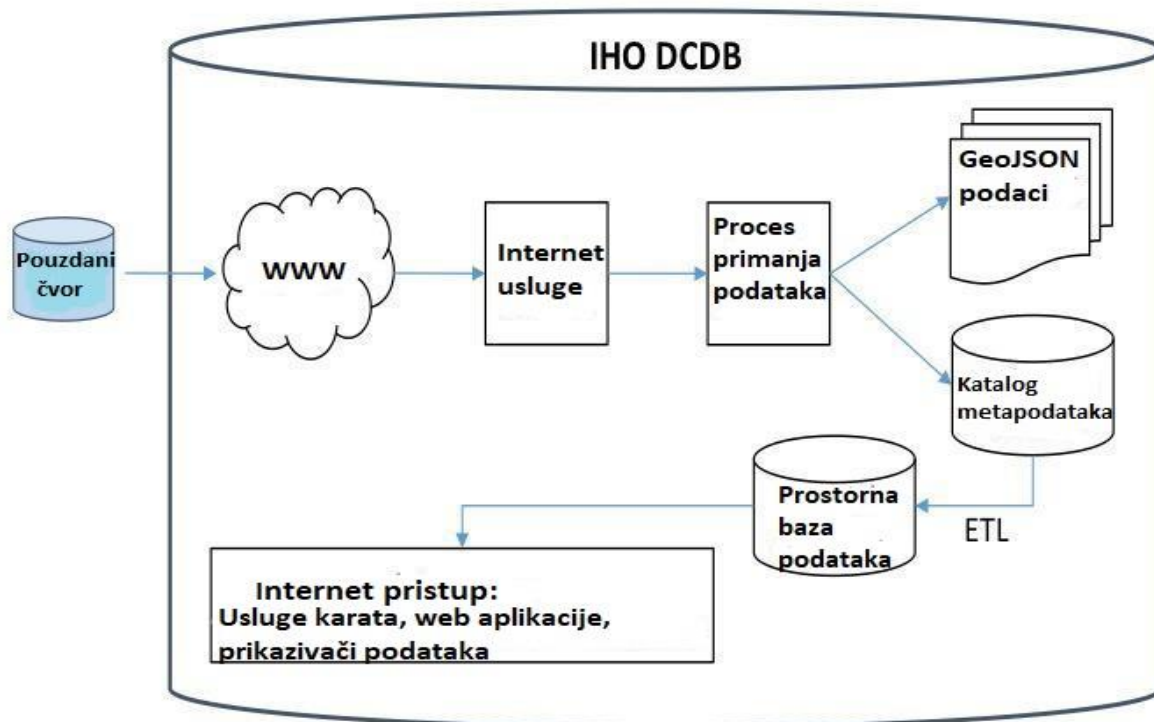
IHO DCDB

Pouzdani čvor

WWW

Internet usluge

Proces primanja podataka

GeoJSON podaci

Katalog metapodataka

Prostorna baza podataka

ETL

Internet pristup:
Usluge karata, web aplikacije, prikazivači podataka